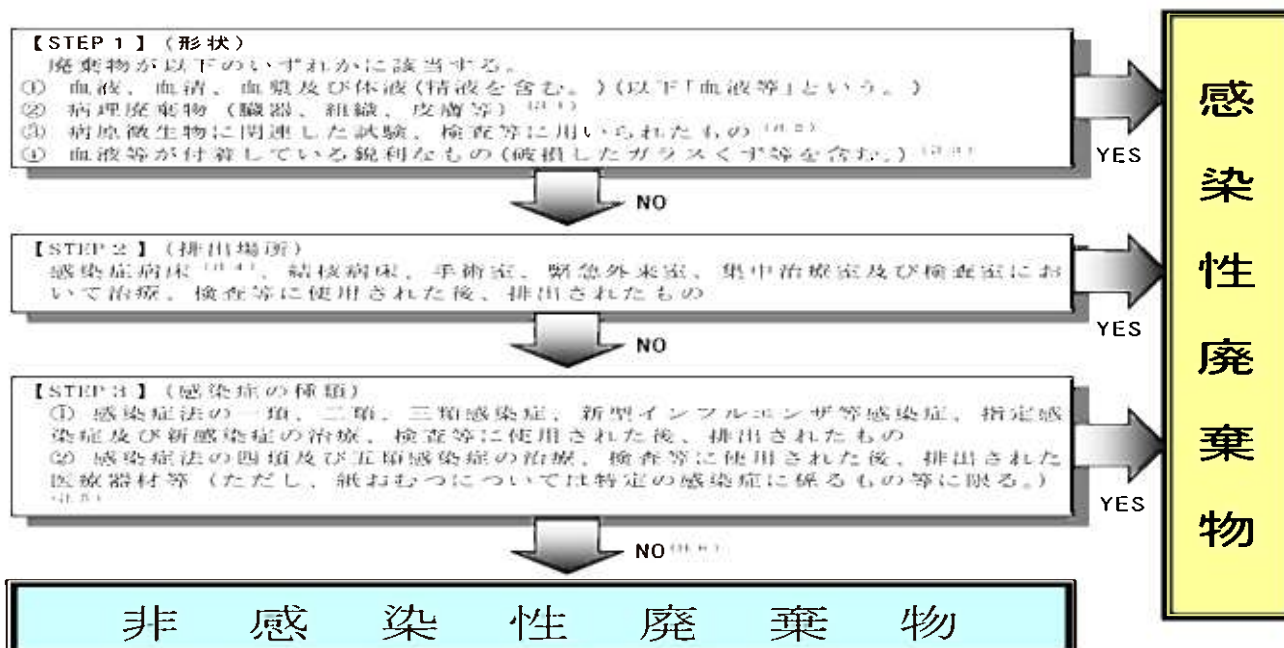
【STEP 1】（形状）
廃棄物が以下のいずれかに該当する。
① 血液、血清、血漿及び体液（精液を含む。）（以下「血液等」という。）
② 病理廃棄物（臓器、組織、皮膚等）$^{(注1)}$
③ 病原微生物に関連した試験、検査等に用いられたもの$^{(注2)}$
④ 血液等が付着している鋭利なもの（破損したガラスくず等を含む。）$^{(注3)}$

YES

NO

【STEP 2】（排出場所）
感染症病床$^{(注4)}$、結核病床、手術室、緊急外来室、集中治療室及び検査室において治療、検査等に使用された後、排出されたもの

YES

NO

【STEP 3】（感染症の種類）
① 感染症法の一類、二類、三類感染症、新型インフルエンザ等感染症、指定感染症及び新感染症の治療、検査等に使用された後、排出されたもの
② 感染症法の四類及び五類感染症の治療、検査等に使用された後、排出された医療器材等（ただし、紙おむつについては特定の感染症に係るもの等に限る。）$^{(注5)}$

YES

NO$^{(注6)}$

非感染性廃棄物

感染性廃棄物